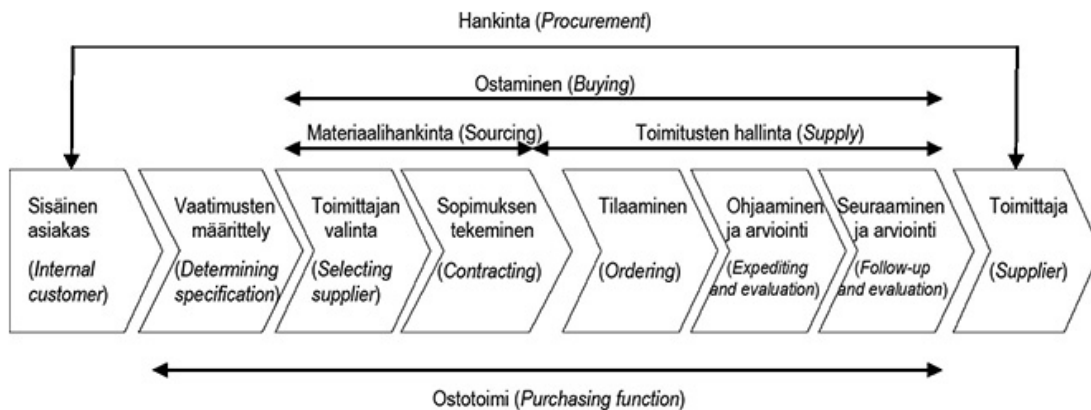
Hankinta (*Procurement*)

Ostaminen (*Buying*)

Materiaalihankinta (Sourcing)

Toimitusten hallinta (*Supply*)

Sisäinen asiakas (*Internal customer*)

Vaatimusten määrittely (*Determining specification*)

Toimittajan valinta (*Selecting supplier*)

Sopimuksen tekeminen (*Contracting*)

Tilaaminen (*Ordering*)

Ohjaaminen ja arviointi (*Expediting and evaluation*)

Seuraaminen ja arviointi (*Follow-up and evaluation*)

Toimittaja (*Supplier*)

Ostotoimi (*Purchasing function*)